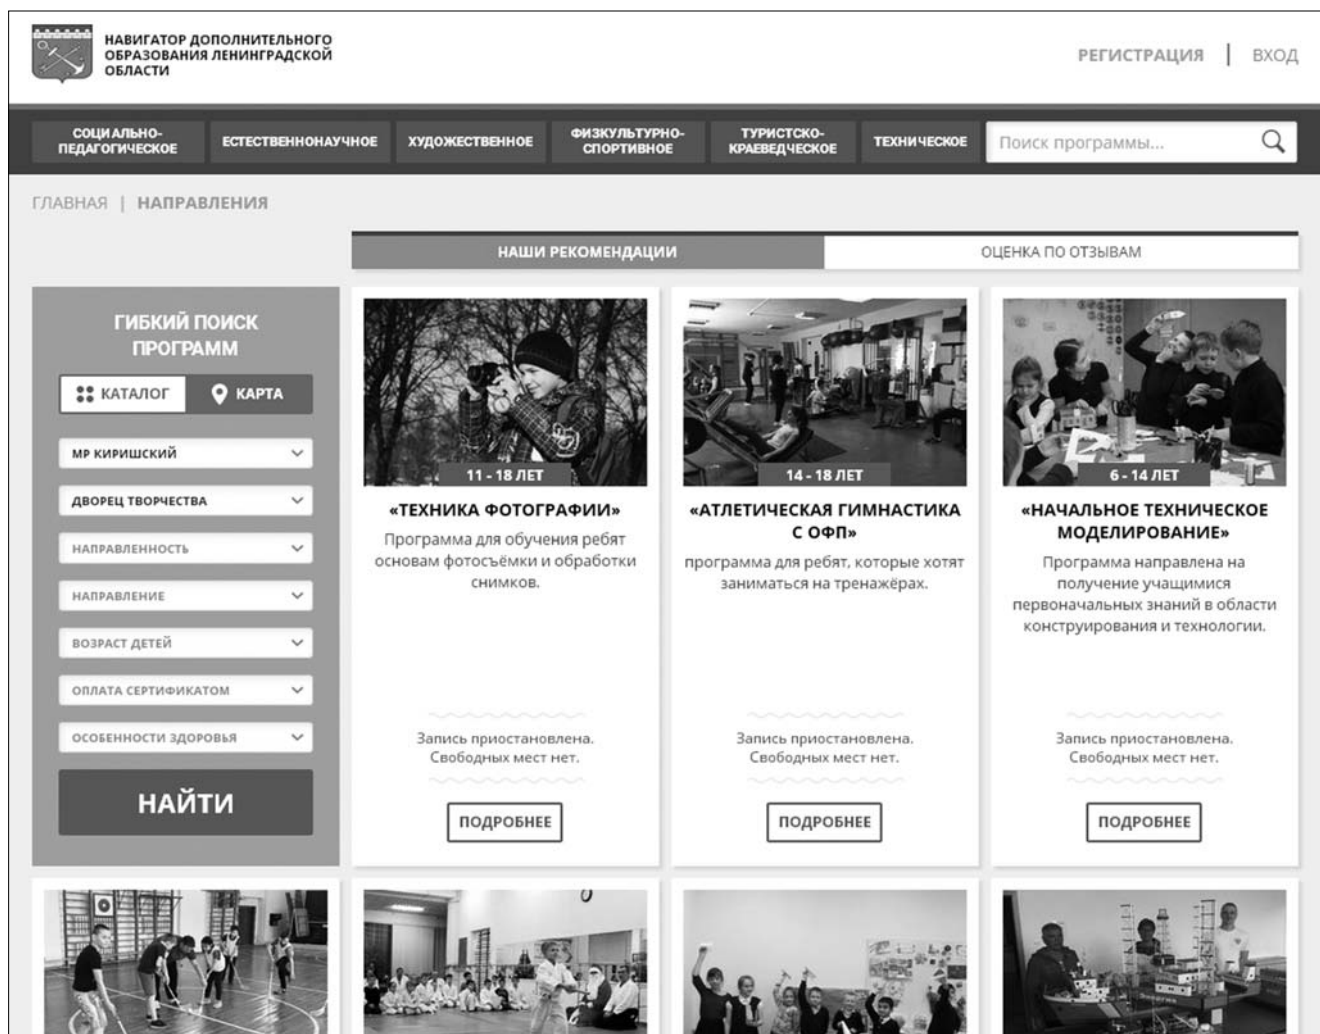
НАВИГАТОР ДОПОЛНИТЕЛЬНОГО ОБРАЗОВАНИЯ ЛЕНИНГРАДСКОЙ ОБЛАСТИ

РЕГИСТРАЦИЯ | ВХОД

СОЦИАЛЬНО-ПЕДАГОГИЧЕСКОЕ
ЕСТЕСТВЕННОНАУЧНОЕ
ХУДОЖЕСТВЕННОЕ
ФИЗКУЛЬТУРНО-СПОРТИВНОЕ
ТУРИСТСКО-КРАЕВЕДЧЕСКОЕ
ТЕХНИЧЕСКОЕ
Поиск программы...

ГЛАВНАЯ | НАПРАВЛЕНИЯ

НАШИ РЕКОМЕНДАЦИИ
ОЦЕНКА ПО ОТЗЫВАМ

ГИБКИЙ ПОИСК ПРОГРАММ
КАТАЛОГ
КАРТА
МР КИРИШСКИЙ
ДВОРЕЦ ТВОРЧЕСТВА
НАПРАВЛЕННОСТЬ
НАПРАВЛЕНИЕ
ВОЗРАСТ ДЕТЕЙ
ОПЛАТА СЕРТИФИКАТОМ
ОСОБЕННОСТИ ЗДОРОВЬЯ
НАЙТИ

11 - 18 ЛЕТ
«ТЕХНИКА ФОТОГРАФИИ»
Программа для обучения ребят основам фотосъёмки и обработки снимков.
Запись приостановлена. Свободных мест нет.
ПОДРОБНЕЕ

14 - 18 ЛЕТ
«АТЛЕТИЧЕСКАЯ ГИМНАСТИКА С ОФП»
программа для ребят, которые хотят заниматься на тренажёрах.
Запись приостановлена. Свободных мест нет.
ПОДРОБНЕЕ

6 - 14 ЛЕТ
«НАЧАЛЬНОЕ ТЕХНИЧЕСКОЕ МОДЕЛИРОВАНИЕ»
Программа направлена на получение учащимися первоначальных знаний в области конструирования и технологии.
Запись приостановлена. Свободных мест нет.
ПОДРОБНЕЕ